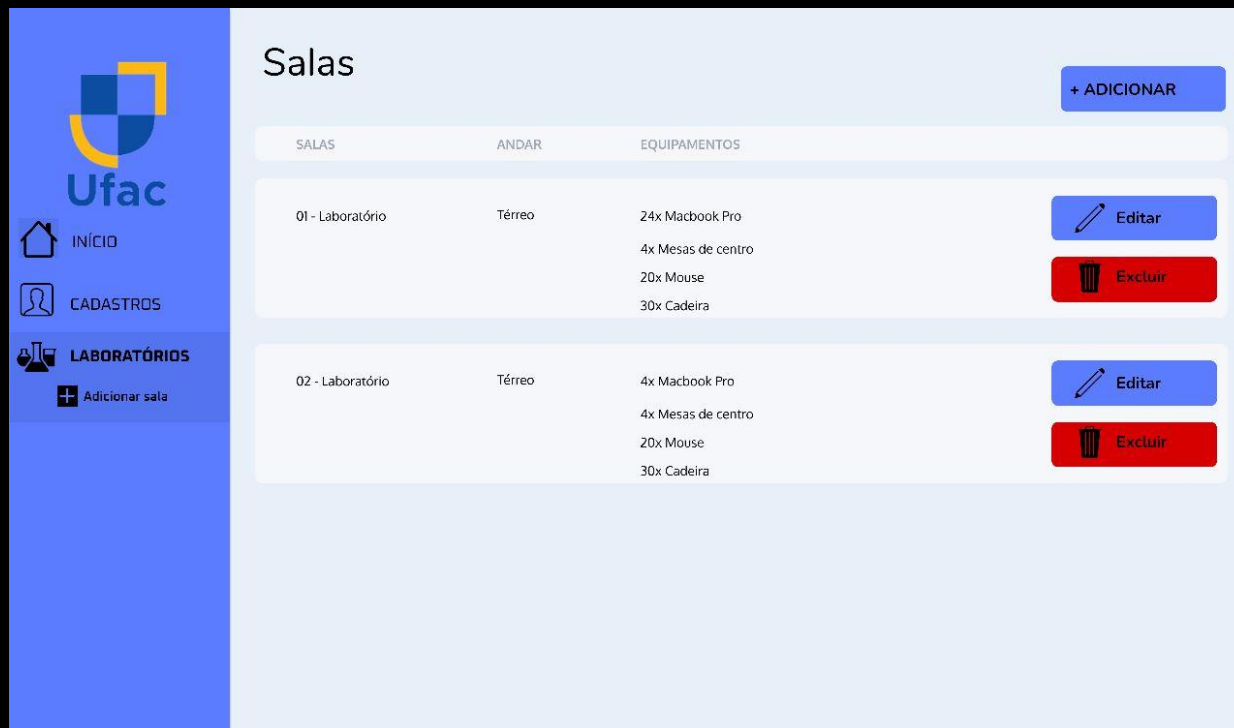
Ufac

INÍCIO

CADASTROS

LABORATÓRIOS

Adicionar sala

Salas

+ ADICIONAR

| SALAS | ANDAR | EQUIPAMENTOS | |
|---|---|---|---|
| 01 - Laboratório | Térreo | 24x Macbook Pro<br>4x Mesas de centro<br>20x Mouse<br>30x Cadeira | Editar<br>Excluir |
| 02 - Laboratório | Térreo | 4x Macbook Pro<br>4x Mesas de centro<br>20x Mouse<br>30x Cadeira | Editar<br>Excluir |